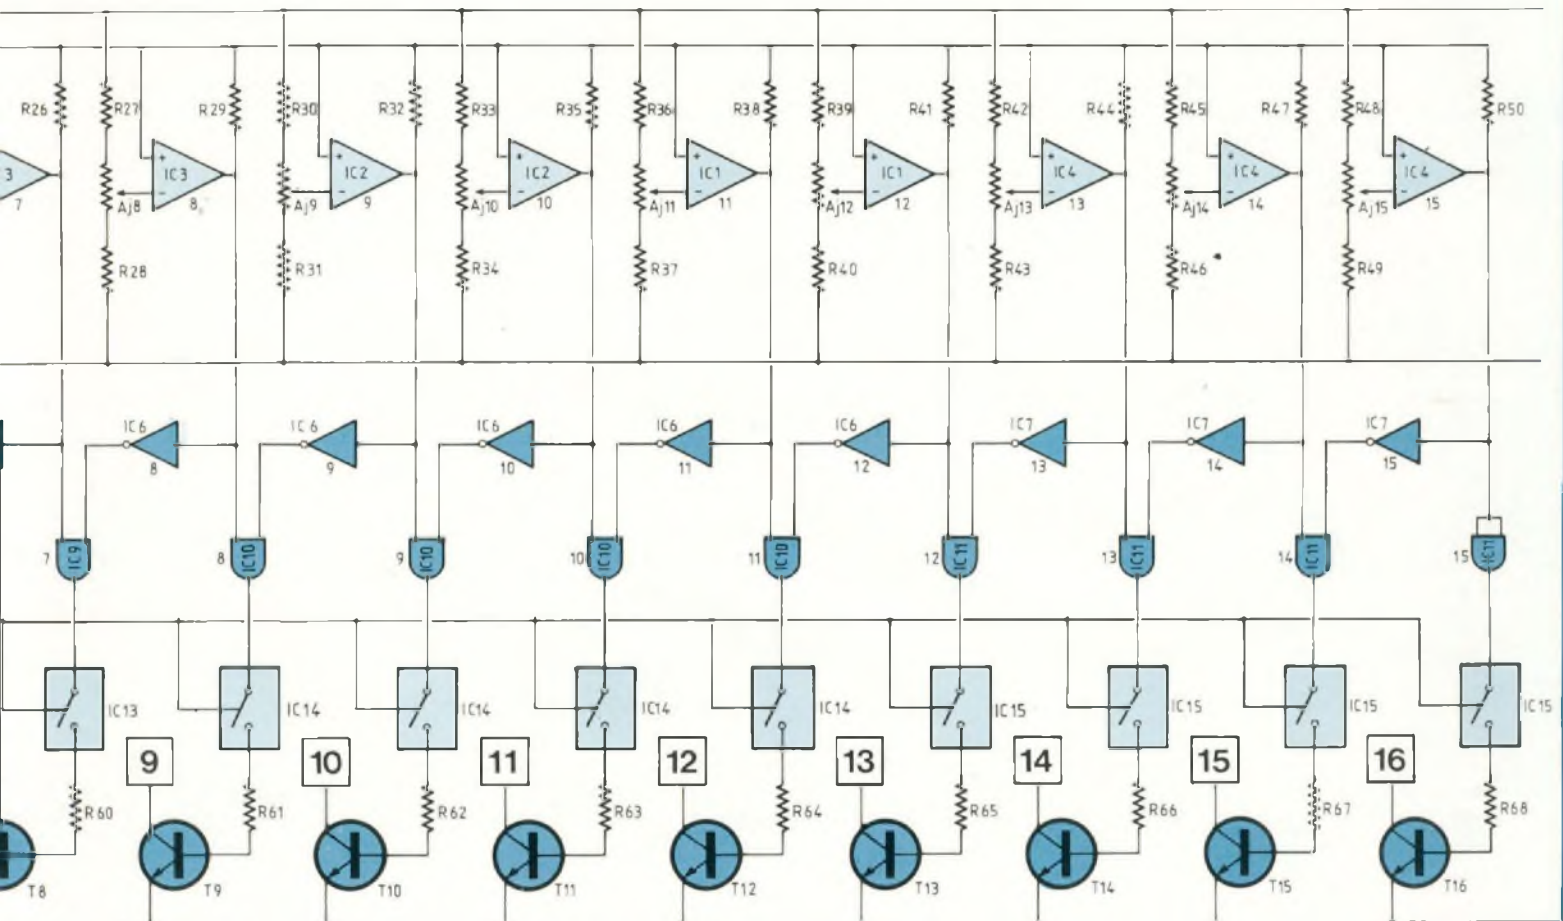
R26 R27 R29 R30 R32 R33 R35 R36 R38 R39 R41 R42 R44 R45 R47 R48 R50

3
7
IC3
8
Aj8
IC2
9
Aj9
IC2
10
Aj10
IC1
11
Aj11
IC1
12
Aj12
IC4
13
Aj13
IC4
14
Aj14
IC4
15
Aj15

R28 R31 R34 R37 R40 R43 R46 R49

IC6
8
IC6
9
IC6
10
IC6
11
IC6
12
IC7
13
IC7
14
IC7
15

7 IC9
8 IC10
9 IC10
10 IC10
11 IC10
12 IC11
13 IC11
14 IC11
15 IC11

IC13 IC14 IC14 IC14 IC14 IC15 IC15 IC15 IC15

9 10 11 12 13 14 15 16

R60 R61 R62 R63 R64 R65 R66 R67 R68

T8 T9 T10 T11 T12 T13 T14 T15 T16